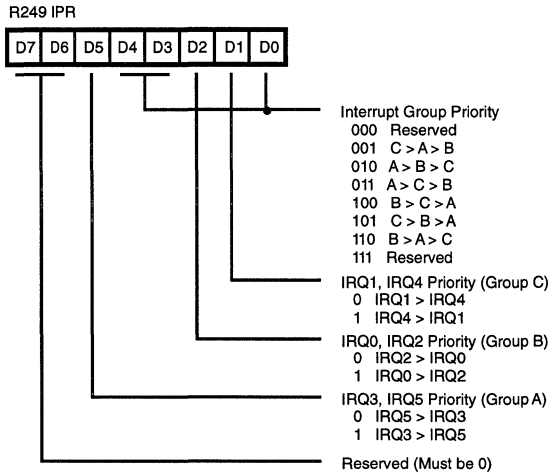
R249 IPR

D7 D6 D5 D4 D3 D2 D1 D0

Interrupt Group Priority
000 Reserved
001 C > A > B
010 A > B > C
011 A > C > B
100 B > C > A
101 C > B > A
110 B > A > C
111 Reserved

IRQ1, IRQ4 Priority (Group C)
0 IRQ1 > IRQ4
1 IRQ4 > IRQ1

IRQ0, IRQ2 Priority (Group B)
0 IRQ2 > IRQ0
1 IRQ0 > IRQ2

IRQ3, IRQ5 Priority (Group A)
0 IRQ5 > IRQ3
1 IRQ3 > IRQ5

Reserved (Must be 0)